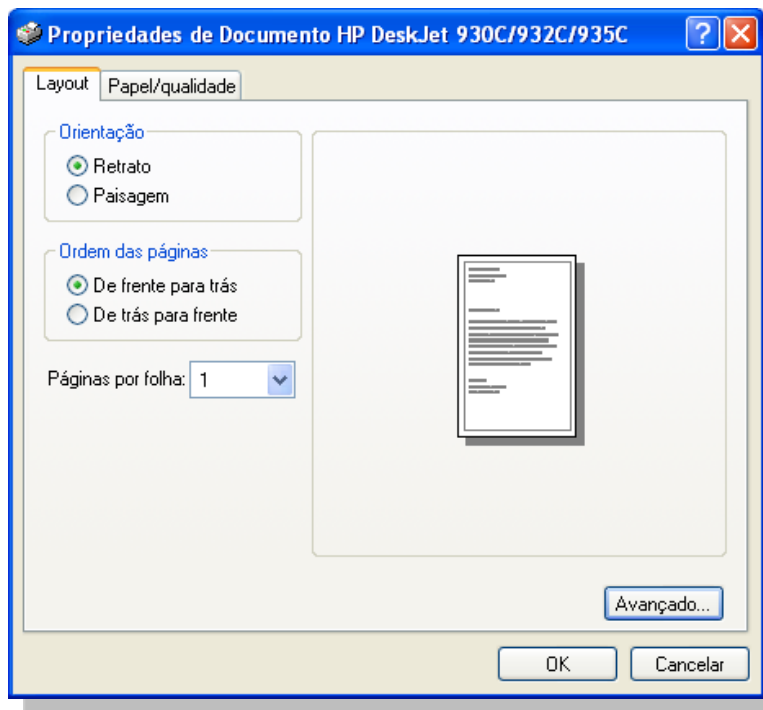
Propriedades de Documento HP DeskJet 930C/932C/935C

Layout
Papel/qualidade

Orientação
Retrato
Paisagem

Ordem das páginas
De frente para trás
De trás para frente

Páginas por folha: 1

Avançado...

OK
Cancelar